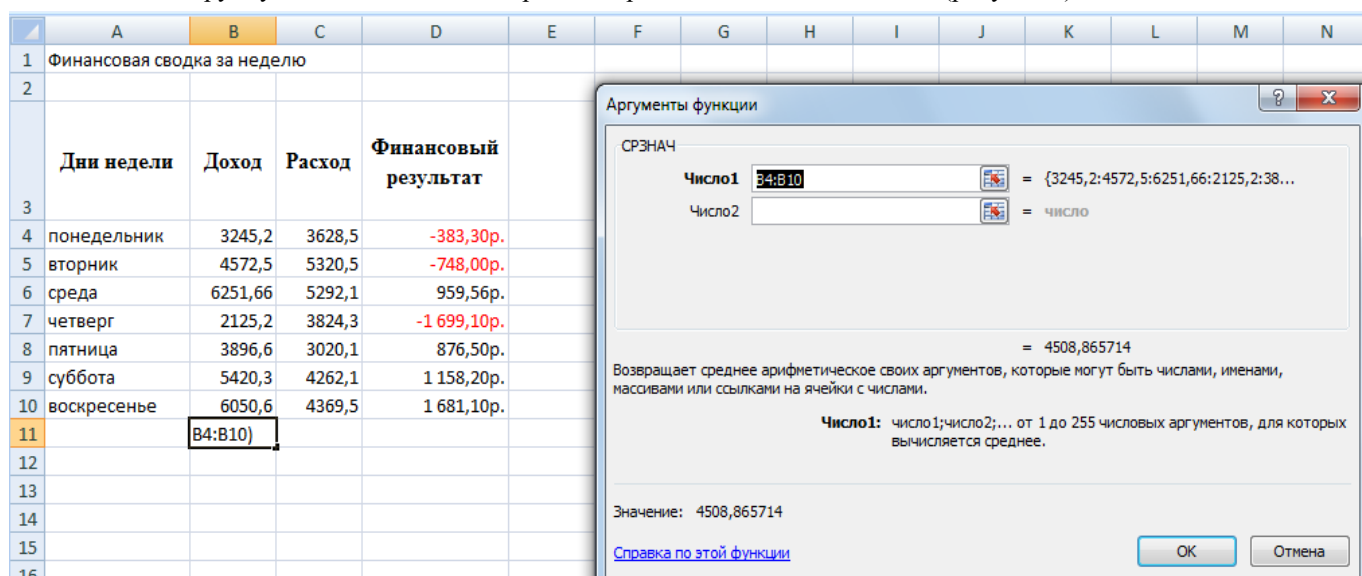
| | A | B | C | D | E | F | G | H | I | J | K | L | M | N |
|---|---|---|---|---|---|---|---|---|---|---|---|---|---|---|
| 1 | Финансовая сводка за неделю | | | | | | | | | | | | | |
| 2 | | | | | | | | | | | | | | |
| 3 | Дни недели | Доход | Расход | Финансовый результат | | | | | | | | | | |
| 4 | понедельник | 3245,2 | 3628,5 | -383,30р. | | | | | | | | | | |
| 5 | вторник | 4572,5 | 5320,5 | -748,00р. | | | | | | | | | | |
| 6 | среда | 6251,66 | 5292,1 | 959,56р. | | | | | | | | | | |
| 7 | четверг | 2125,2 | 3824,3 | -1 699,10р. | | | | | | | | | | |
| 8 | пятница | 3896,6 | 3020,1 | 876,50р. | | | | | | | | | | |
| 9 | суббота | 5420,3 | 4262,1 | 1 158,20р. | | | | | | | | | | |
| 10 | воскресенье | 6050,6 | 4369,5 | 1 681,10р. | | | | | | | | | | |
| 11 | | B4:B10) | | | | | | | | | | | | |
| 12 | | | | | | | | | | | | | | |
| 13 | | | | | | | | | | | | | | |
| 14 | | | | | | | | | | | | | | |
| 15 | | | | | | | | | | | | | | |
| 16 | | | | | | | | | | | | | | |

Аргументы функции

СРЗНАЧ

Число1 B4:B10 = {3245,2:4572,5:6251,66:2125,2:38...

Число2 = число

= 4508,865714

Возвращает среднее арифметическое своих аргументов, которые могут быть числами, именами, массивами или ссылками на ячейки с числами.

Число1: число1;число2;... от 1 до 255 числовых аргументов, для которых вычисляется среднее.

Значение: 4508,865714

Справка по этой функции

ОК Отмена